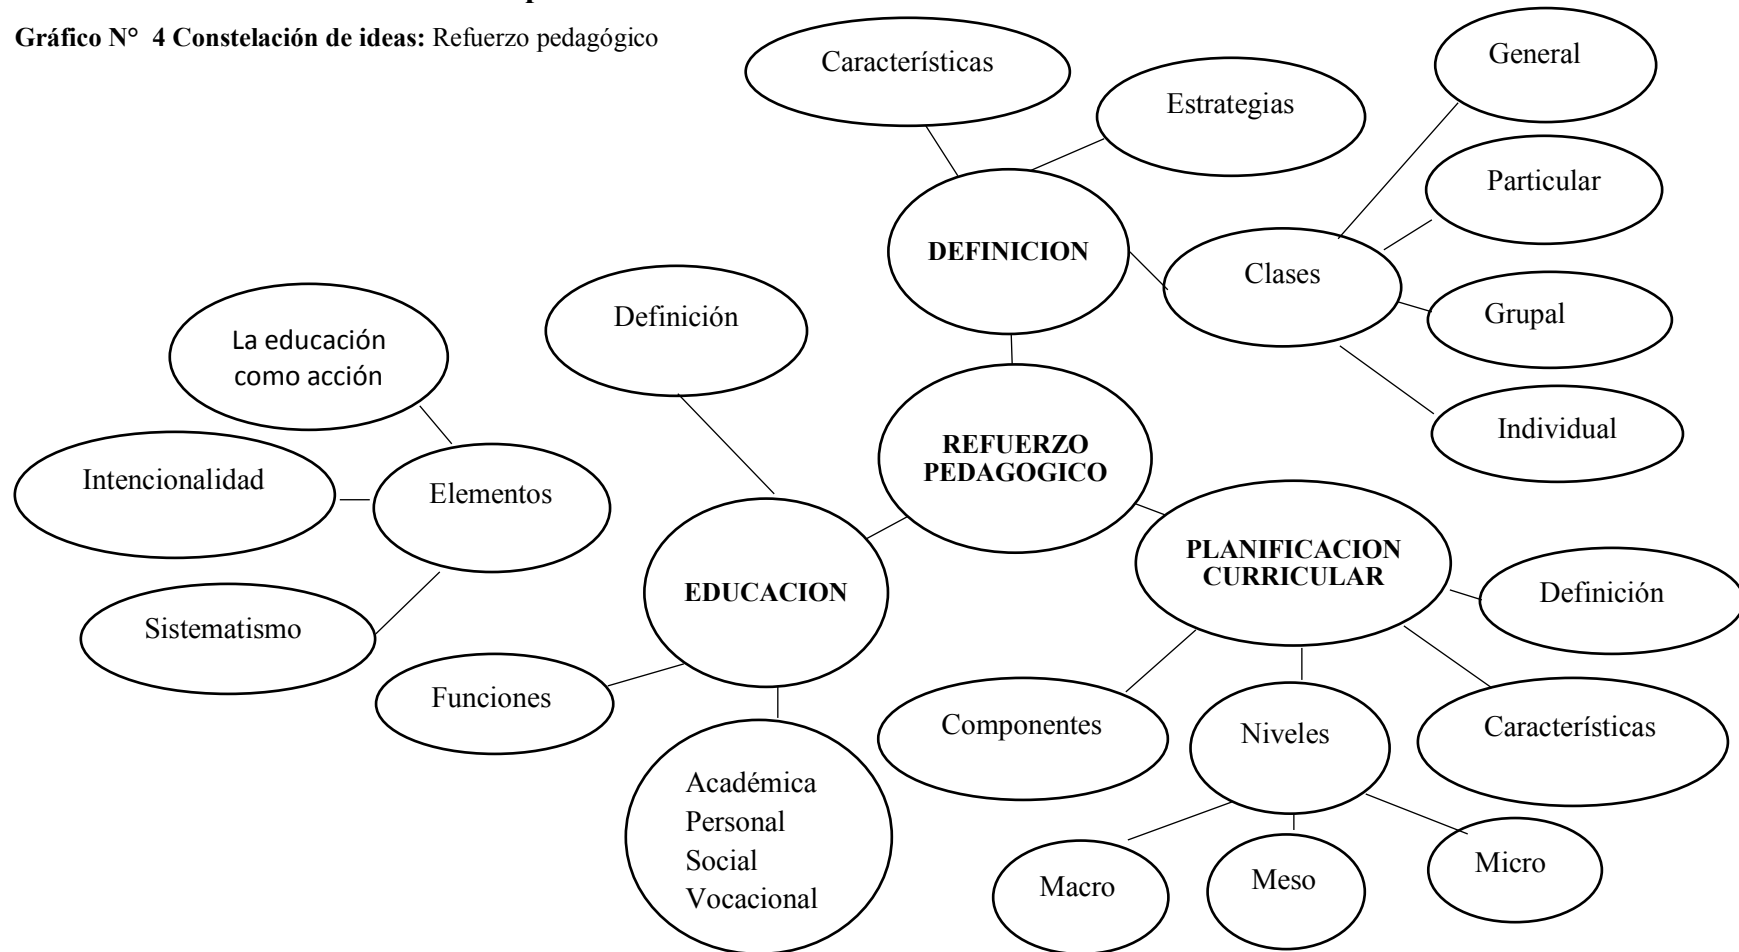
Gráfico N° 4 Constelación de ideas: Refuerzo pedagógico

REFUERZO PEDAGOGICO

DEFINICION

Características

Estrategias

Clases

General

Particular

Grupal

Individual

EDUCACION

Definición

Elementos

La educación como acción

Intencionalidad

Sistematismo

Funciones

Académica
Personal
Social
Vocacional

PLANIFICACION CURRICULAR

Definición

Características

Componentes

Niveles

Macro

Meso

Micro